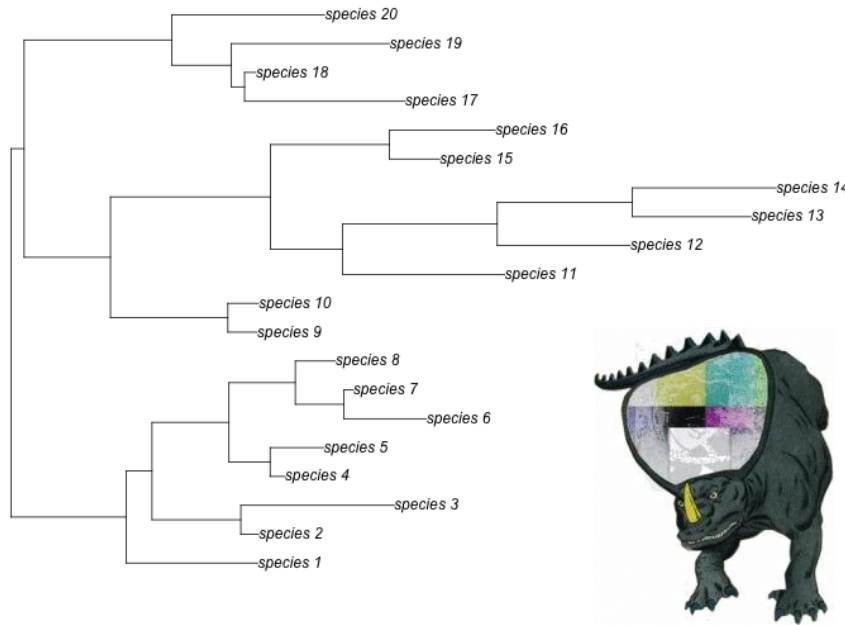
species 20
species 19
species 18
species 17
species 16
species 15
species 14
species 13
species 12
species 11
species 10
species 9
species 8
species 7
species 6
species 5
species 4
species 3
species 2
species 1